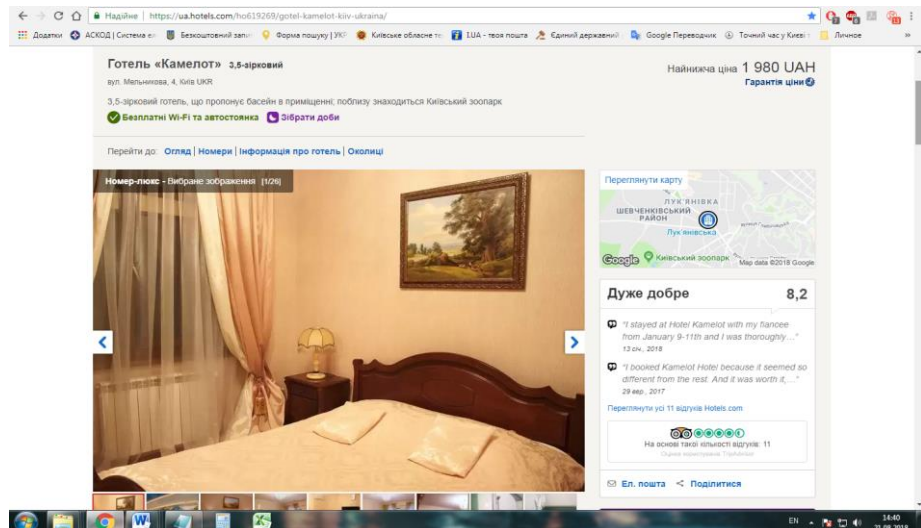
Надійне | https://ua.hotels.com/ho619269/gotel-kamelot-kiiv-ukraina/

Додатки АСКОД | Система ел Безкоштовний запи Форма пошуку | УКР Київське обласне т I.UA - твоя пошта Єдиний державний Google Перекладач Точний час у Києві Личное

Готель «Камелот» 3,5-зірковий

вул. Мельникова, 4, Київ UKR

Найнижча ціна 1 980 UAH

Гарантія ціни

3,5-зірковий готель, що пропонує басейн в приміщенні; поблизу знаходиться Київський зоопарк

Безплатні Wi-Fi та автостоянка

Зібрати доби

Перейти до: Огляд | Номери | Інформація про готель | Околиці

Номер-люкс - Вибране зображення [1/26]

Переглянути карту

ЛУК'ЯНІВКА
ШЕВЧЕНКІВСЬКИЙ РАЙОН
Лук'янівська
Київський зоопарк
Map data ©2018 Google

Дуже добре 8,2

"I stayed at Hotel Kamelot with my fiancee from January 9-11th and I was thoroughly..."
13 січ., 2018

"I booked Kamelot Hotel because it seemed so different from the rest. And it was worth it, ..."
29 вер., 2017

Переглянути усі 11 відгуків Hotels.com

На основі такої кількості відгуків: 11
Оцінки мандрівників TripAdvisor

Ел. пошта Поділитися

EN 14:40 21.08.2018